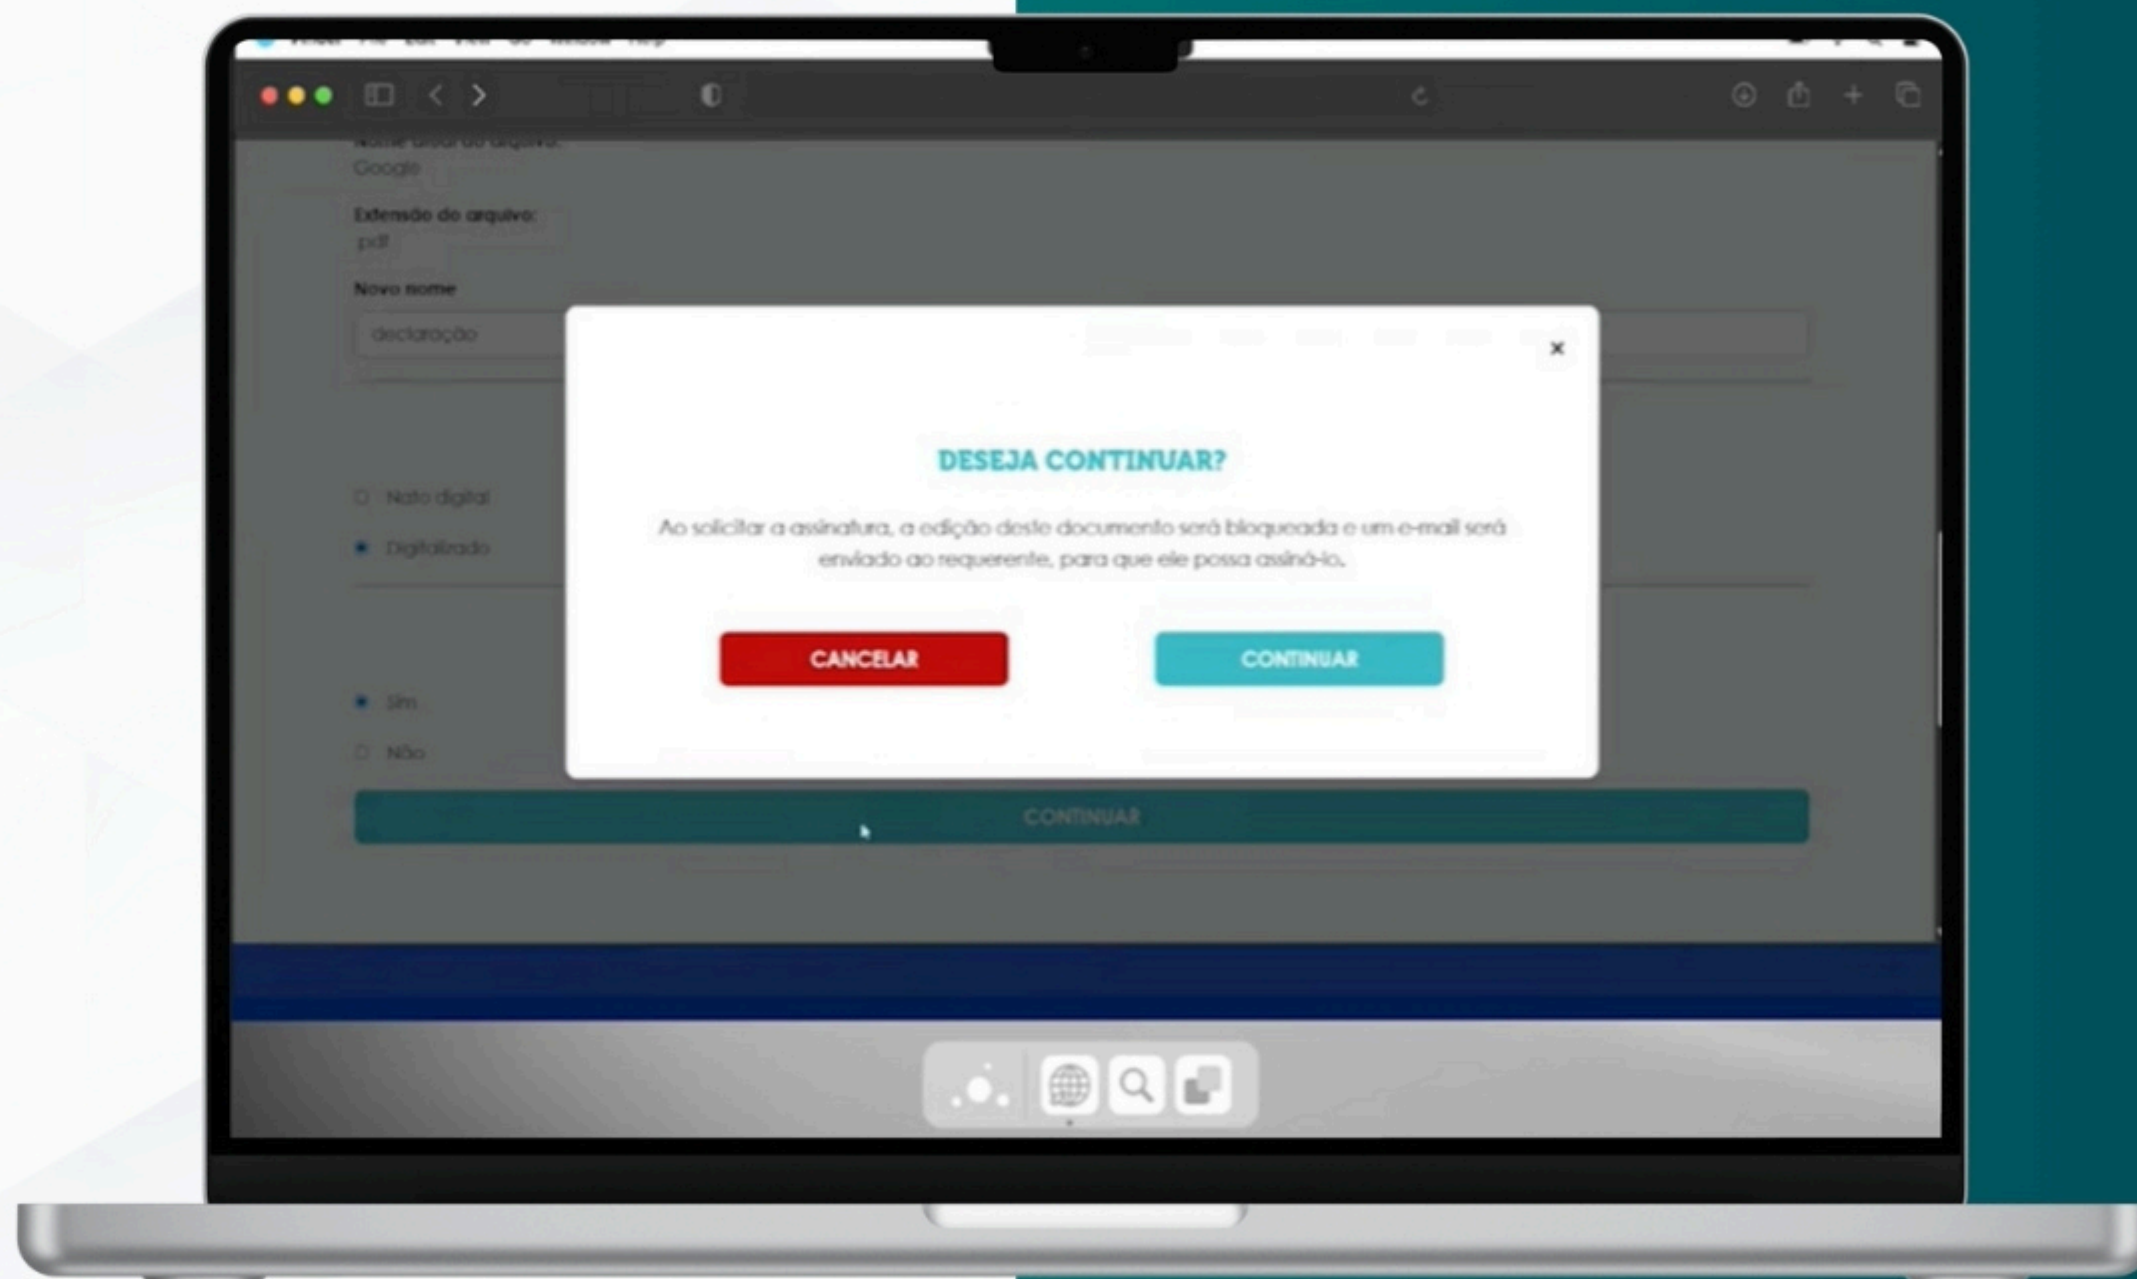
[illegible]
Google

Extensão do arquivo:
pdf

Novo nome
declaração

Nato digital
Digitalizado

Sim
Não

CONTINUAR

×

DESEJA CONTINUAR?

Ao solicitar a assinatura, a edição deste documento será bloqueada e um e-mail será enviado ao requerente, para que ele possa assiná-lo.

CANCELAR

CONTINUAR